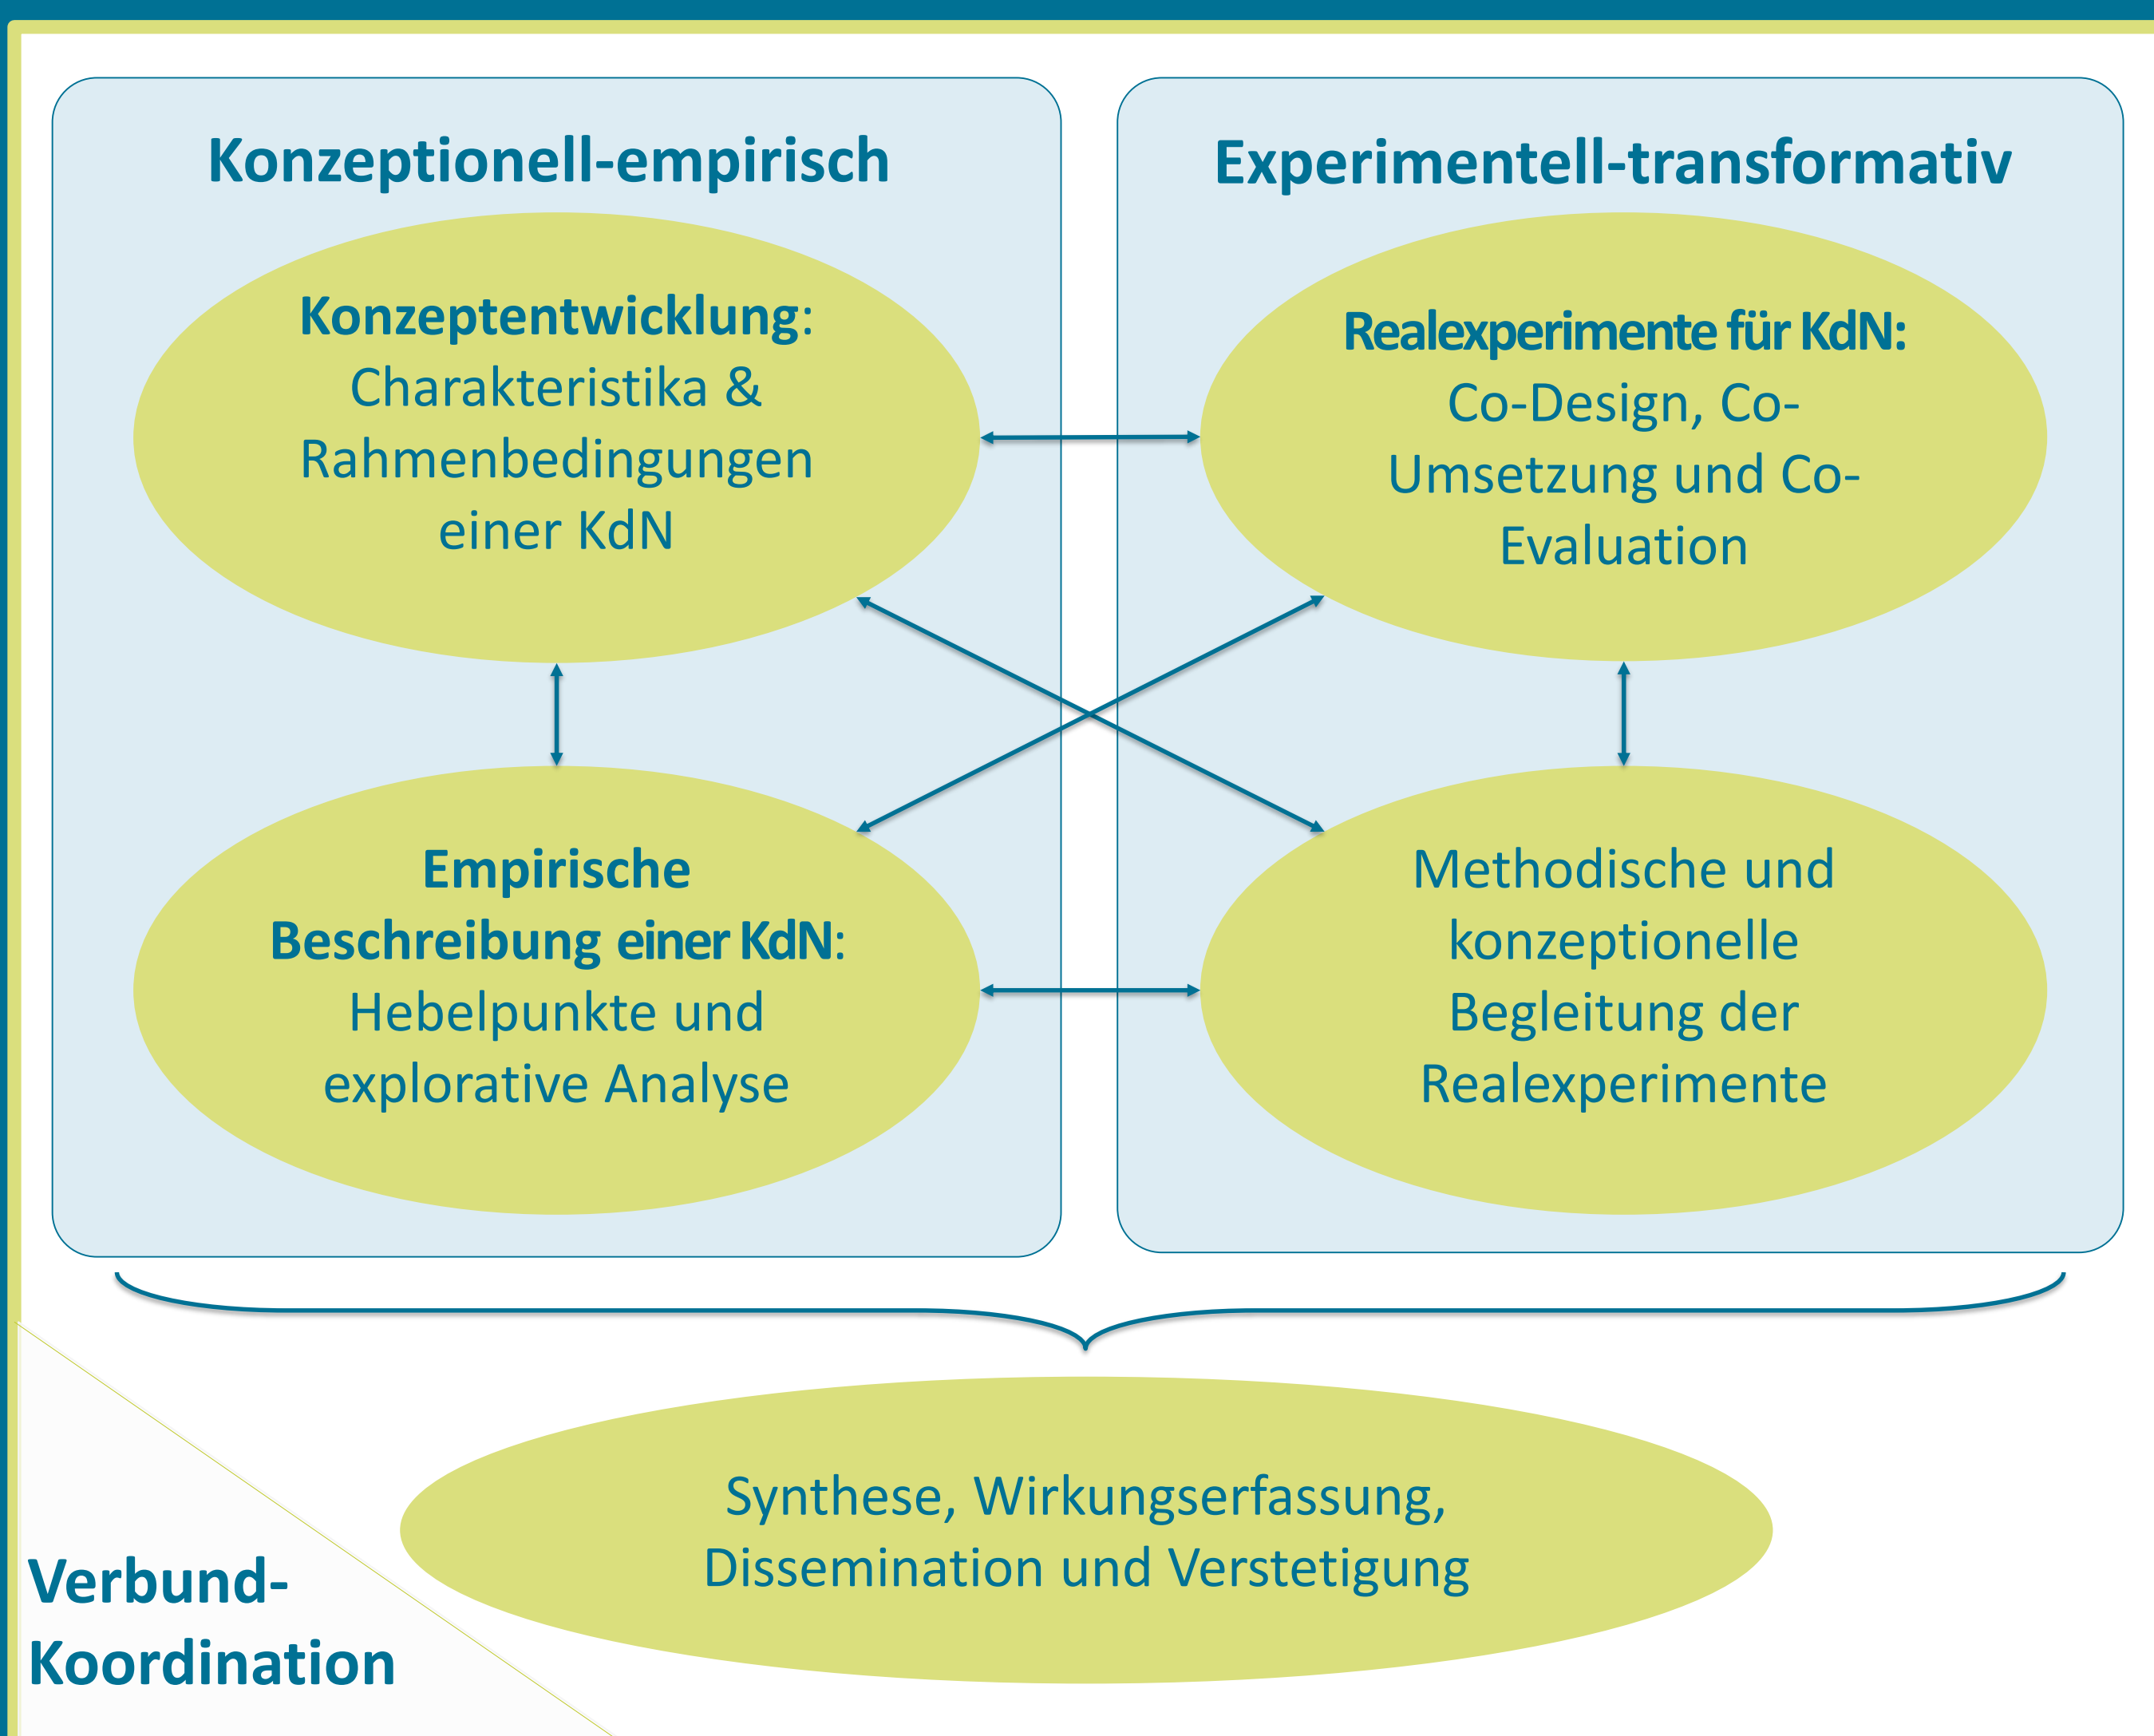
Konzeptionell-empirisch

Konzeptentwicklung: Charakteristika & Rahmenbedingungen einer KdN

Empirische Beschreibung einer KdN: Hebelpunkte und explorative Analyse

Experimentell-transformativ

Realexperimente für KdN: Co-Design, Co-Umsetzung und Co-Evaluation

Methodische und konzeptionelle Begleitung der Realexperimente

Synthese, Wirkungserfassung, Dissemination und Verstetigung

Verbund-Koordination